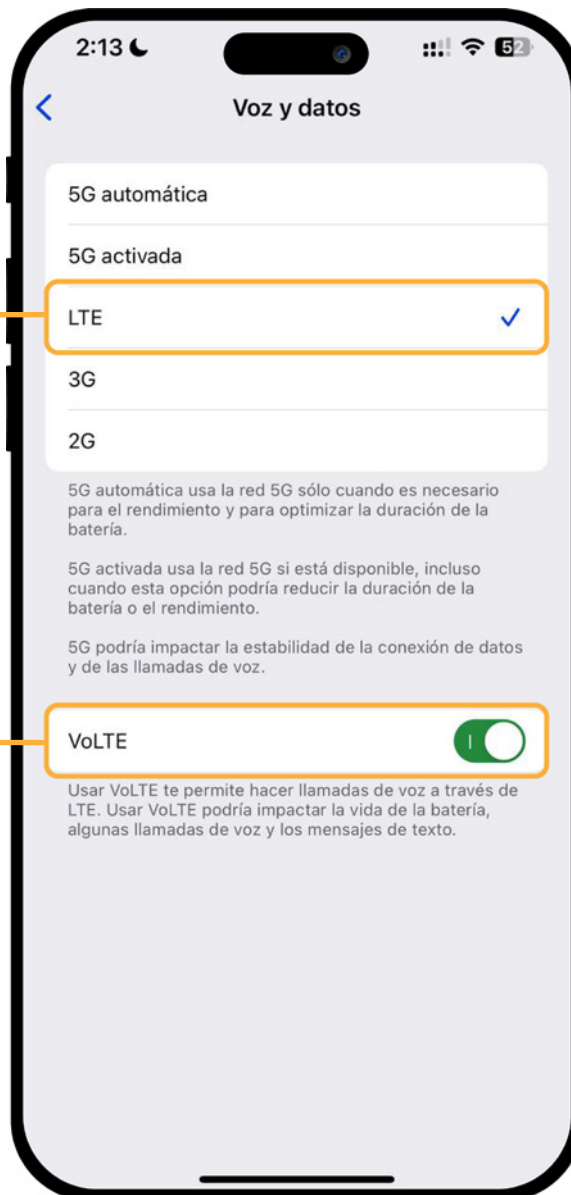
2:13

52

Voz y datos

5G automática

5G activada

LTE

3G

2G

5G automática usa la red 5G sólo cuando es necesario para el rendimiento y para optimizar la duración de la batería.

5G activada usa la red 5G si está disponible, incluso cuando esta opción podría reducir la duración de la batería o el rendimiento.

5G podría impactar la estabilidad de la conexión de datos y de las llamadas de voz.

VoLTE

Usar VoLTE te permite hacer llamadas de voz a través de LTE. Usar VoLTE podría impactar la vida de la batería, algunas llamadas de voz y los mensajes de texto.